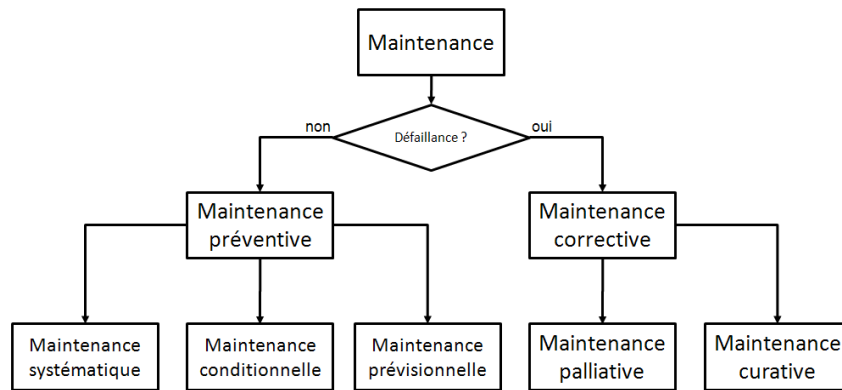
Maintenance

Défaillance ?

non

oui

Maintenance préventive

Maintenance corrective

Maintenance systématique

Maintenance conditionnelle

Maintenance prévisionnelle

Maintenance palliative

Maintenance curative